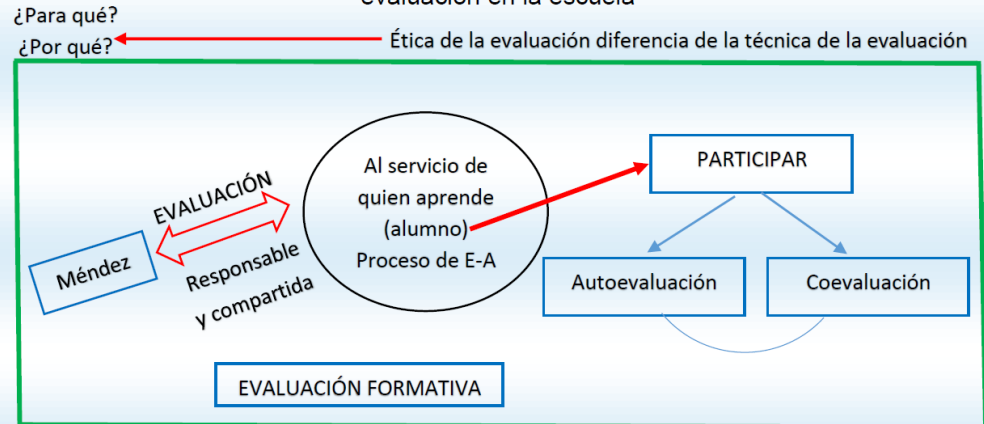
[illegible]

¿Para qué?

¿Por qué?

Ética de la evaluación diferencia de la técnica de la evaluación

Méndez

EVALUACIÓN

Responsable y compartida

Al servicio de quien aprende (alumno) Proceso de E-A

PARTICIPAR

Autoevaluación

Coevaluación

EVALUACIÓN FORMATIVA